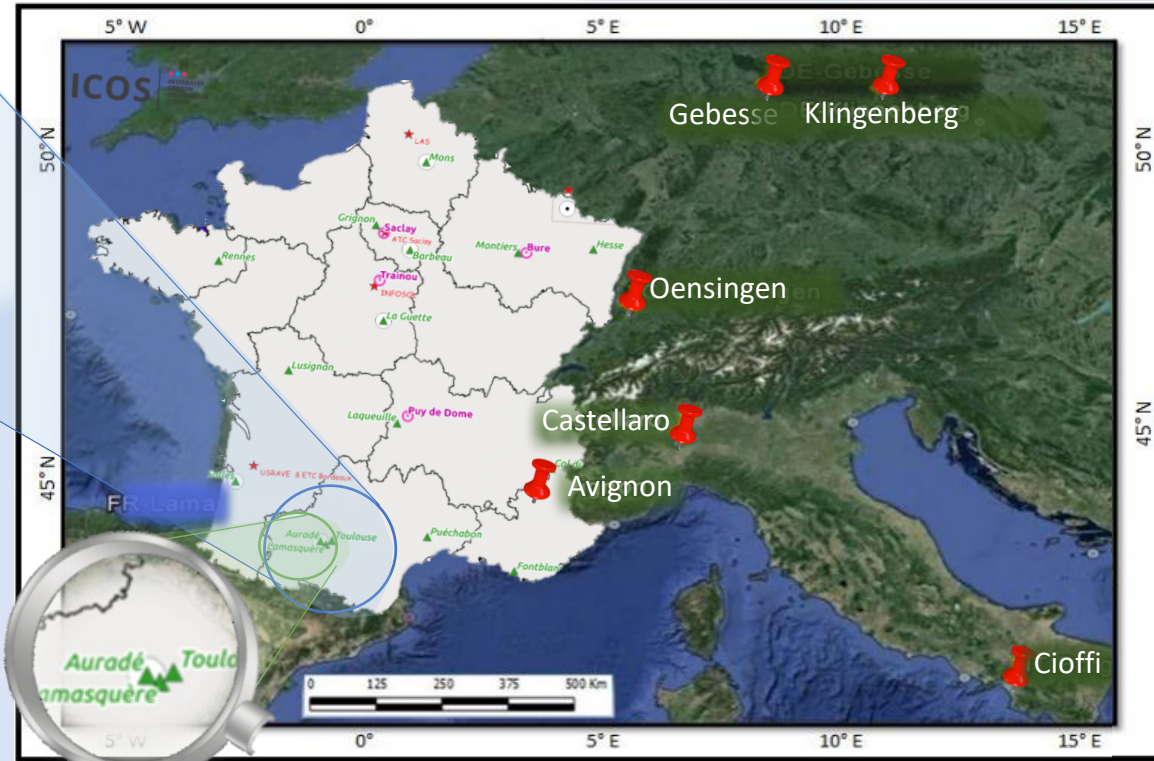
5° W
0°
5° E
10° E
15° E

ICOS

Gebesse
Klingenberg

50° N
50° N

LAS
Mons
Grignon
Saclay
ATC Saclay
Montiers
Bure
Hesse
Rennes
Barbeau
Trainou
INFOSOL
La Guette
Oensingen
Lusignan
Laqueuille
Puy de Dome
Castellaro
45° N
45° N
USRAVE & ETC Bordeaux
Avignon
FR-Lama
Auradé
Lamasquère
Toulouse
Puéchabon
Fontblanche

Auradé
Toulo
amasquère

0
125
250
375
500 Km

Cioffi

5° W
0°
5° E
10° E
15° E